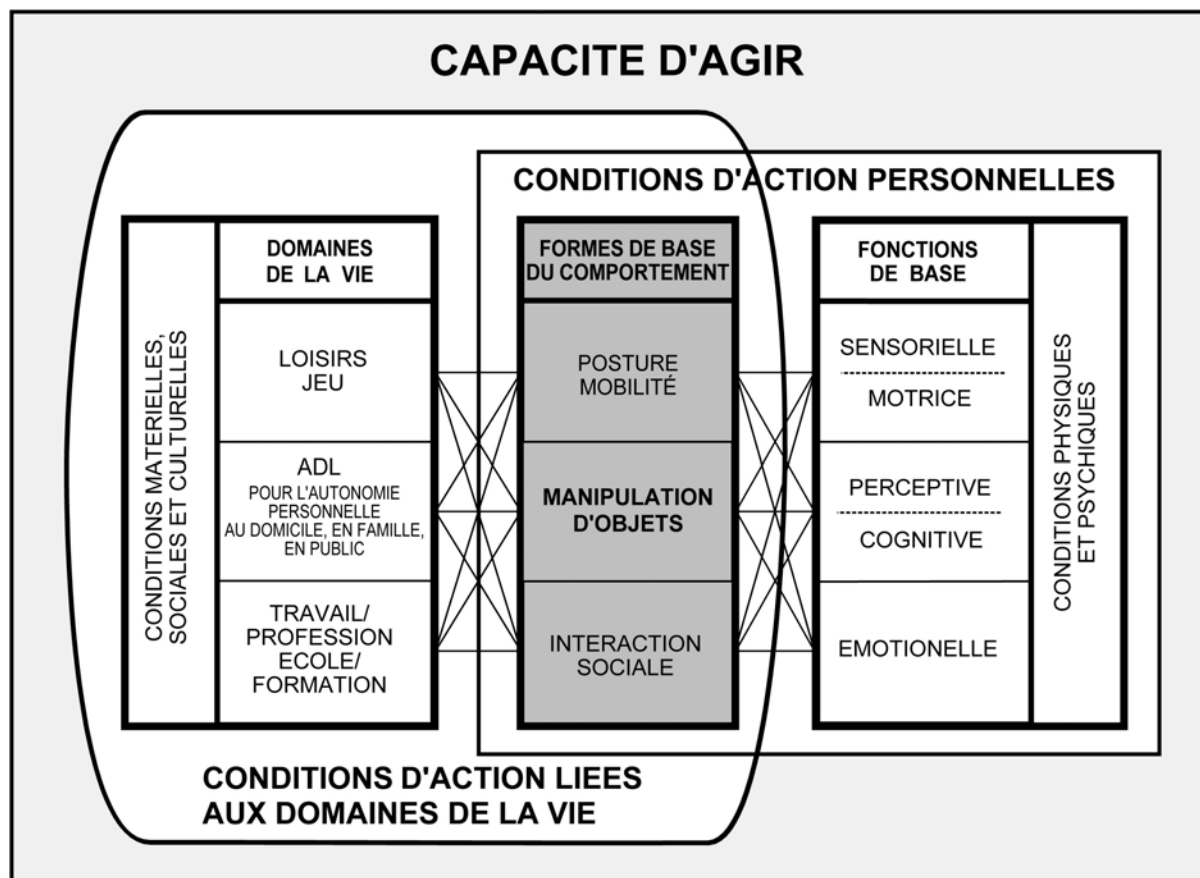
CAPACITE D'AGIR

CONDITIONS D'ACTION PERSONNELLES

CONDITIONS MATERIELLES, SOCIALES ET CULTURELLES

DOMAINES DE LA VIE

LOISIRS JEU

ADL POUR L'AUTONOMIE PERSONNELLE AU DOMICILE, EN FAMILLE, EN PUBLIC

TRAVAIL/ PROFESSION ECOLE/ FORMATION

FORMES DE BASE DU COMPORTEMENT

POSTURE MOBILITÉ

MANIPULATION D'OBJETS

INTERACTION SOCIALE

FONCTIONS DE BASE

SENSORIELLE

MOTRICE

PERCEPTIVE

COGNITIVE

EMOTIONELLE

CONDITIONS PHYSIQUES ET PSYCHIQUES

CONDITIONS D'ACTION LIEES AUX DOMAINES DE LA VIE